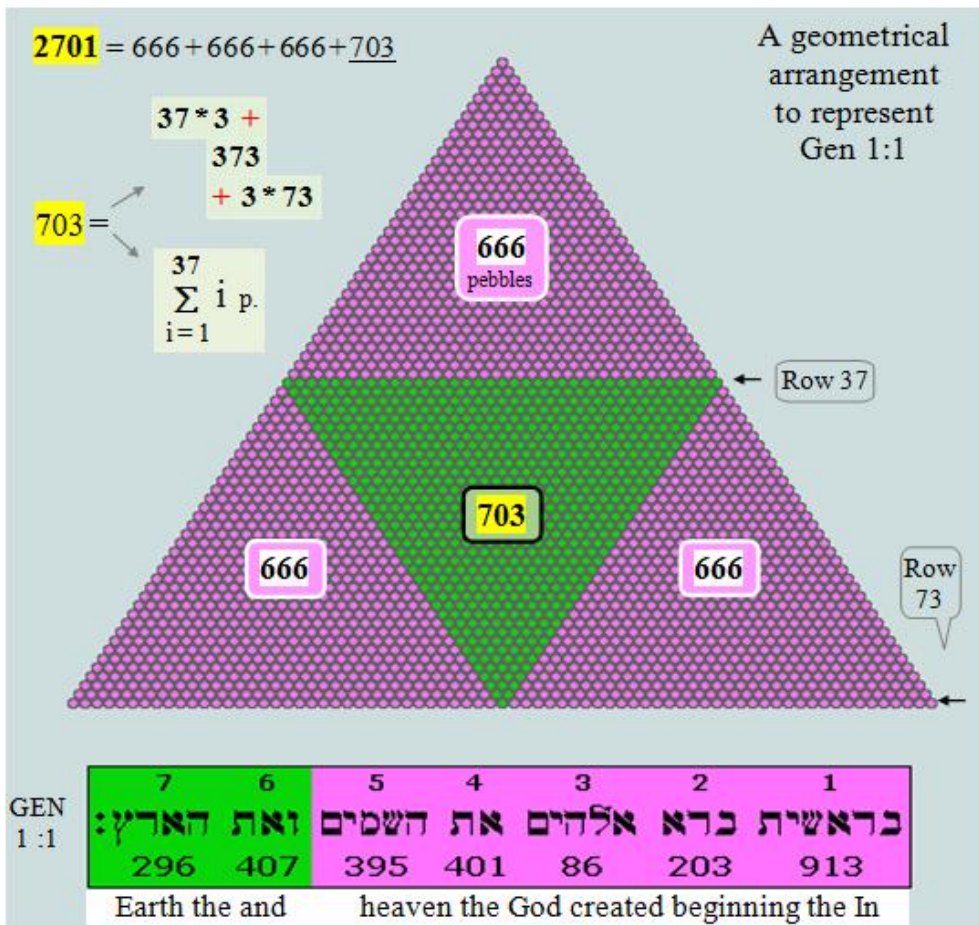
2701 = 666 + 666 + 666 + 703

A geometrical arrangement to represent Gen 1:1

37 * 3 + 373 + 3 * 73

703 =

$\sum_{i=1}^{37} i$ p.

666 pebbles

Row 37

703

666

666

Row 73

GEN 1 :1

| 7 | 6 | 5 | 4 | 3 | 2 | 1 |
|---|---|---|---|---|---|---|
| הארץ׃ | ואת | השמים | את | אלהים | ברא | בראשית |
| 296 | 407 | 395 | 401 | 86 | 203 | 913 |

Earth the and heaven the God created beginning the In